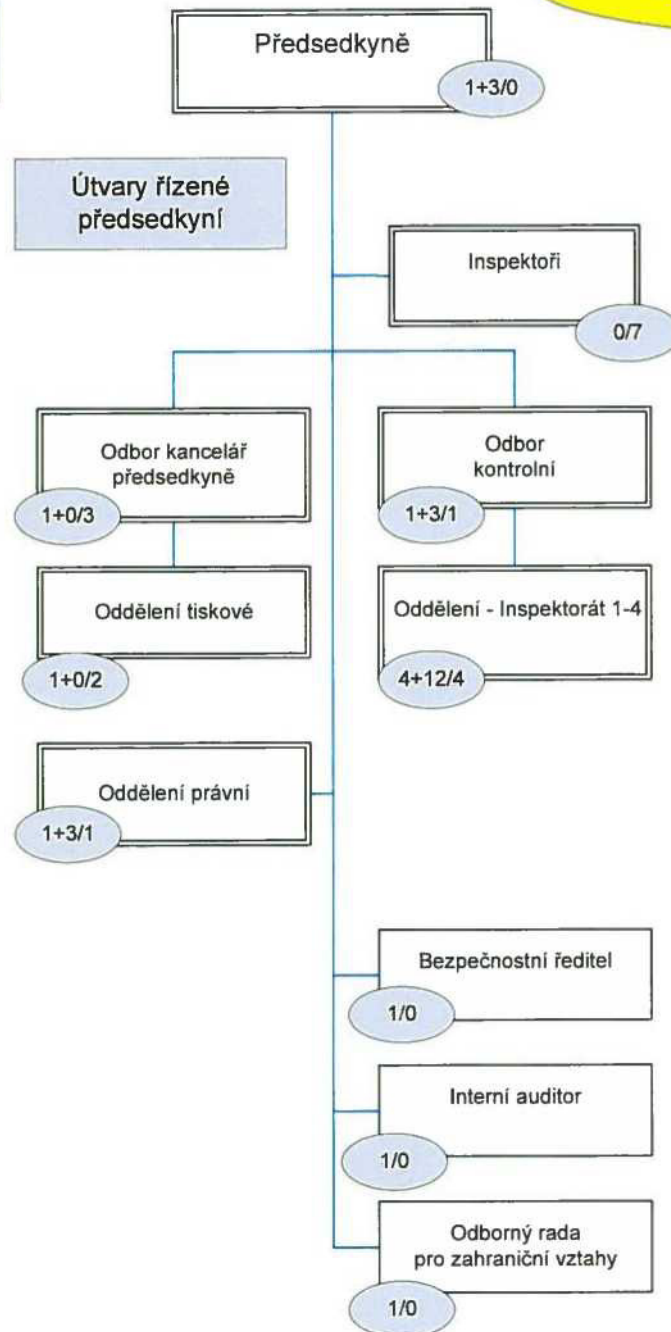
Předsedkyně
1+3/0

Útvary řízené předsedkyní

Inspektoři
0/7

Odbor kancelář předsedkyně
1+0/3

Odbor kontrolní
1+3/1

Oddělení tiskové
1+0/2

Oddělení - Inspektorát 1-4
4+12/4

Oddělení právní
1+3/1

Bezpečnostní ředitel
1/0

Interní auditor
1/0

Odborný rada pro zahraniční vztahy
1/0